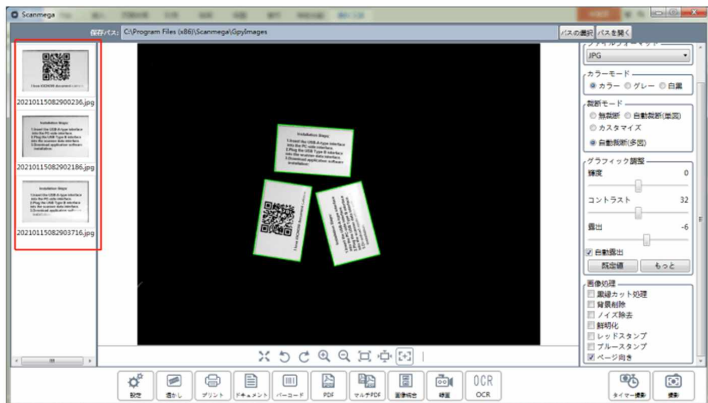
Scanmega

保存パス: C:\Program Files (x86)\Scanmega\GpyImages

パスの選択 パスを開く

20210115082900236.jpg
20210115082902186.jpg
20210115082903716.jpg

Installation Steps

JPG

カラーモード
カラー グレー 白黒

裁断モード
無裁断 自動裁断(単図)
カスタマイズ
自動裁断(多図)

グラフィック調整
輝度 0
コントラスト 32
露出 -6
自動露出
既定値 もっと

画像処理
黒縁カット処理
背景削除
ノイズ除去
鮮明化
レッドスタンプ
ブルースタンプ
ページ向き

設定 透かし プリント ドキュメント バーコード PDF マルチPDF 画像合せ 録画 OCR OCR タイマー撮影 撮影